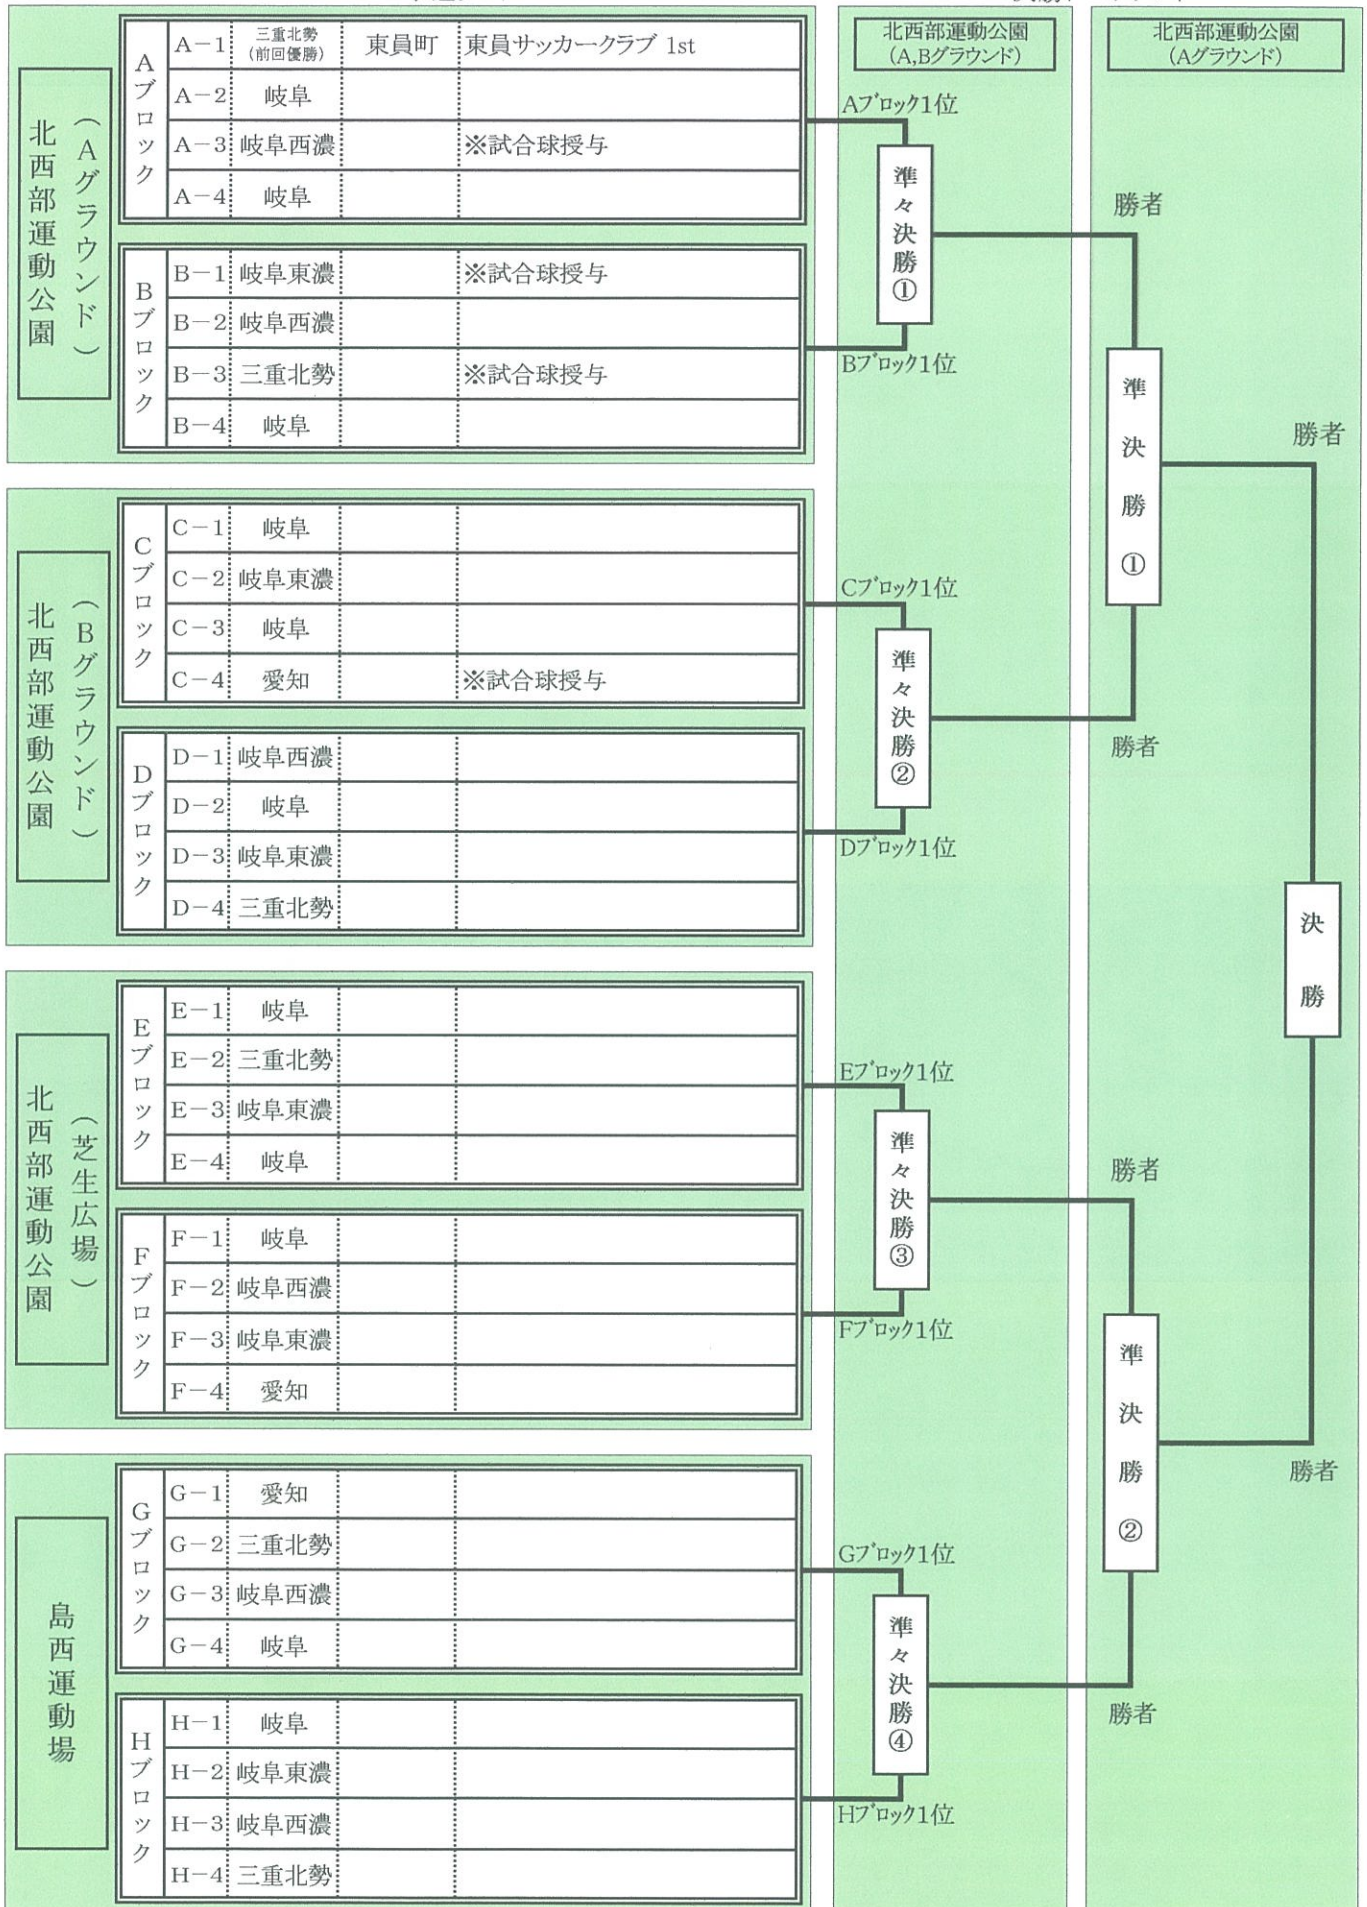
北西部運動公園（Aグラウンド）

Aブロック
| A−1 | 三重北勢（前回優勝） | 東員町 | 東員サッカークラブ 1st |
|---|---|---|---|
| A−2 | 岐阜 | | |
| A−3 | 岐阜西濃 | | ※試合球授与 |
| A−4 | 岐阜 | | |

Bブロック
| B−1 | 岐阜東濃 | | ※試合球授与 |
|---|---|---|---|
| B−2 | 岐阜西濃 | | |
| B−3 | 三重北勢 | | ※試合球授与 |
| B−4 | 岐阜 | | |

北西部運動公園（Bグラウンド）

Cブロック
| C−1 | 岐阜 | | |
|---|---|---|---|
| C−2 | 岐阜東濃 | | |
| C−3 | 岐阜 | | |
| C−4 | 愛知 | | ※試合球授与 |

Dブロック
| D−1 | 岐阜西濃 | | |
|---|---|---|---|
| D−2 | 岐阜 | | |
| D−3 | 岐阜東濃 | | |
| D−4 | 三重北勢 | | |

北西部運動公園（芝生広場）

Eブロック
| E−1 | 岐阜 | | |
|---|---|---|---|
| E−2 | 三重北勢 | | |
| E−3 | 岐阜東濃 | | |
| E−4 | 岐阜 | | |

Fブロック
| F−1 | 岐阜 | | |
|---|---|---|---|
| F−2 | 岐阜西濃 | | |
| F−3 | 岐阜東濃 | | |
| F−4 | 愛知 | | |

島西運動場

Gブロック
| G−1 | 愛知 | | |
|---|---|---|---|
| G−2 | 三重北勢 | | |
| G−3 | 岐阜西濃 | | |
| G−4 | 岐阜 | | |

Hブロック
| H−1 | 岐阜 | | |
|---|---|---|---|
| H−2 | 岐阜東濃 | | |
| H−3 | 岐阜西濃 | | |
| H−4 | 三重北勢 | | |

北西部運動公園（A,Bグラウンド）

Aブロック1位
準々決勝①
Bブロック1位
Cブロック1位
準々決勝②
Dブロック1位
Eブロック1位
準々決勝③
Fブロック1位
Gブロック1位
準々決勝④
Hブロック1位

北西部運動公園（Aグラウンド）

勝者
準決勝①
勝者
勝者
準決勝②
勝者

勝者
決勝
勝者